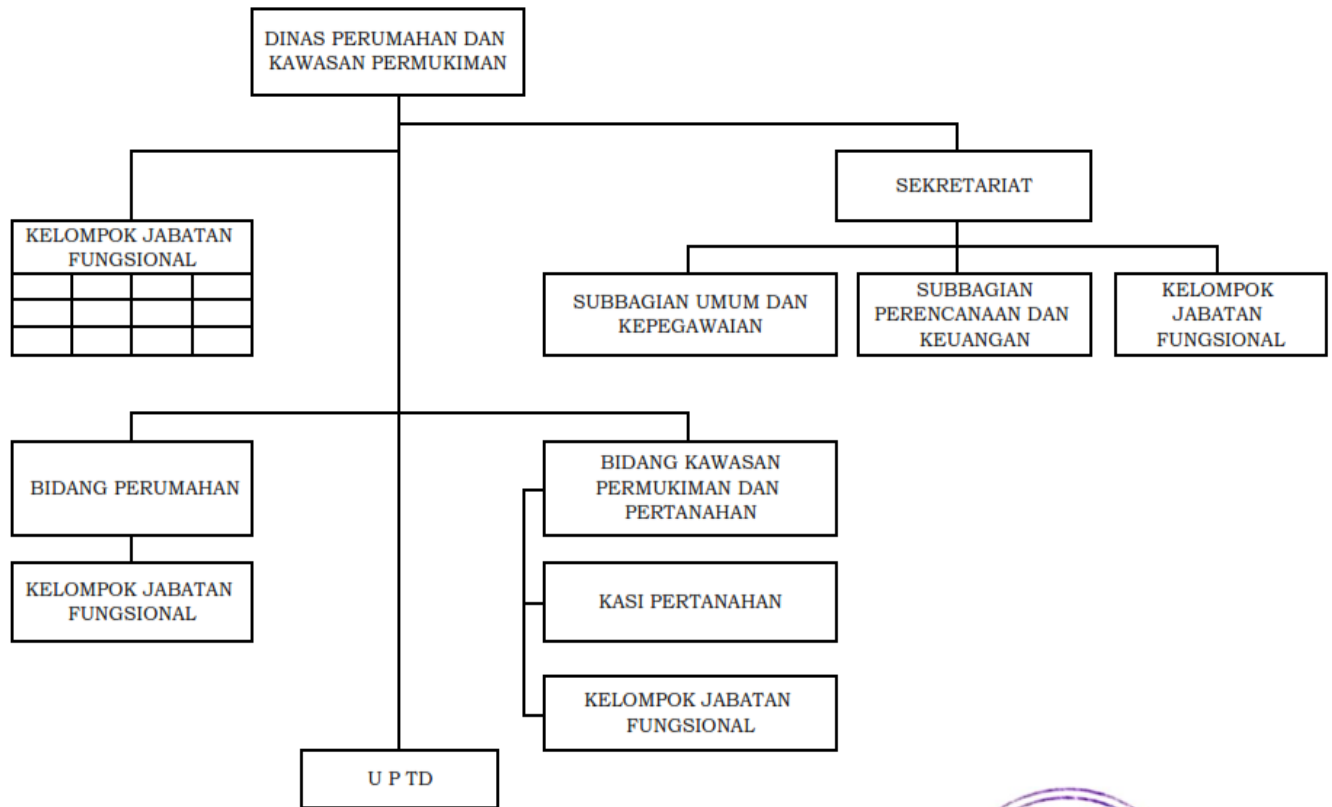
DINAS PERUMAHAN DAN KAWASAN PERMUKIMAN

KELOMPOK JABATAN FUNGSIONAL

| | | | |
|---|---|---|---|
| | | | |
| | | | |

SEKRETARIAT

SUBBAGIAN UMUM DAN KEPEGAWAIAN

SUBBAGIAN PERENCANAAN DAN KEUANGAN

KELOMPOK JABATAN FUNGSIONAL

BIDANG PERUMAHAN

KELOMPOK JABATAN FUNGSIONAL

BIDANG KAWASAN PERMUKIMAN DAN PERTANAHAN

KASI PERTANAHAN

KELOMPOK JABATAN FUNGSIONAL

U P TD